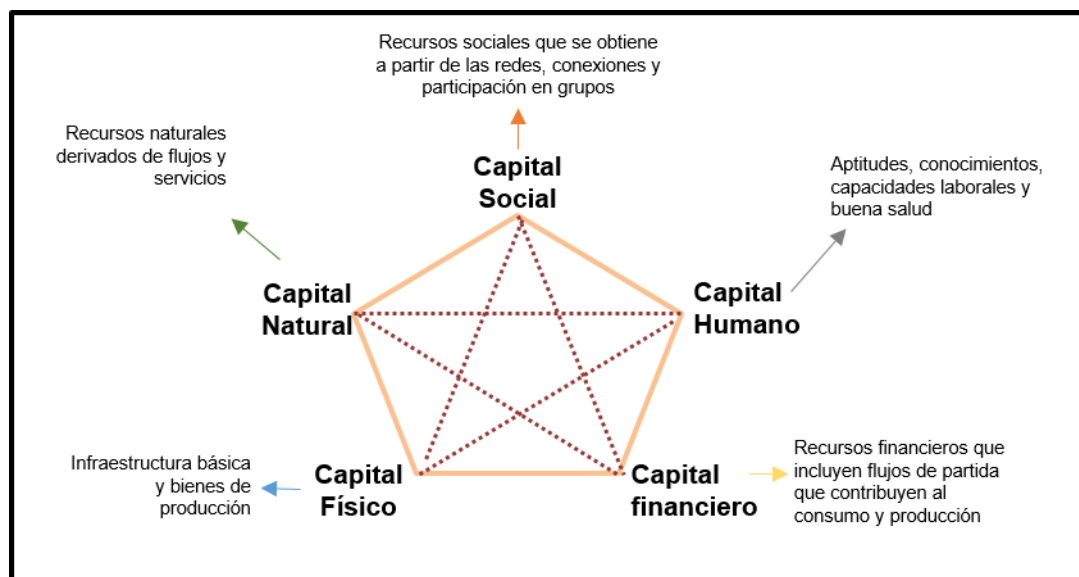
Recursos sociales que se obtiene a partir de las redes, conexiones y participación en grupos

Capital Social

Recursos naturales derivados de flujos y servicios

Aptitudes, conocimientos, capacidades laborales y buena salud

Capital Natural

Capital Humano

Infraestructura básica y bienes de producción

Capital Físico

Capital financiero

Recursos financieros que incluyen flujos de partida que contribuyen al consumo y producción